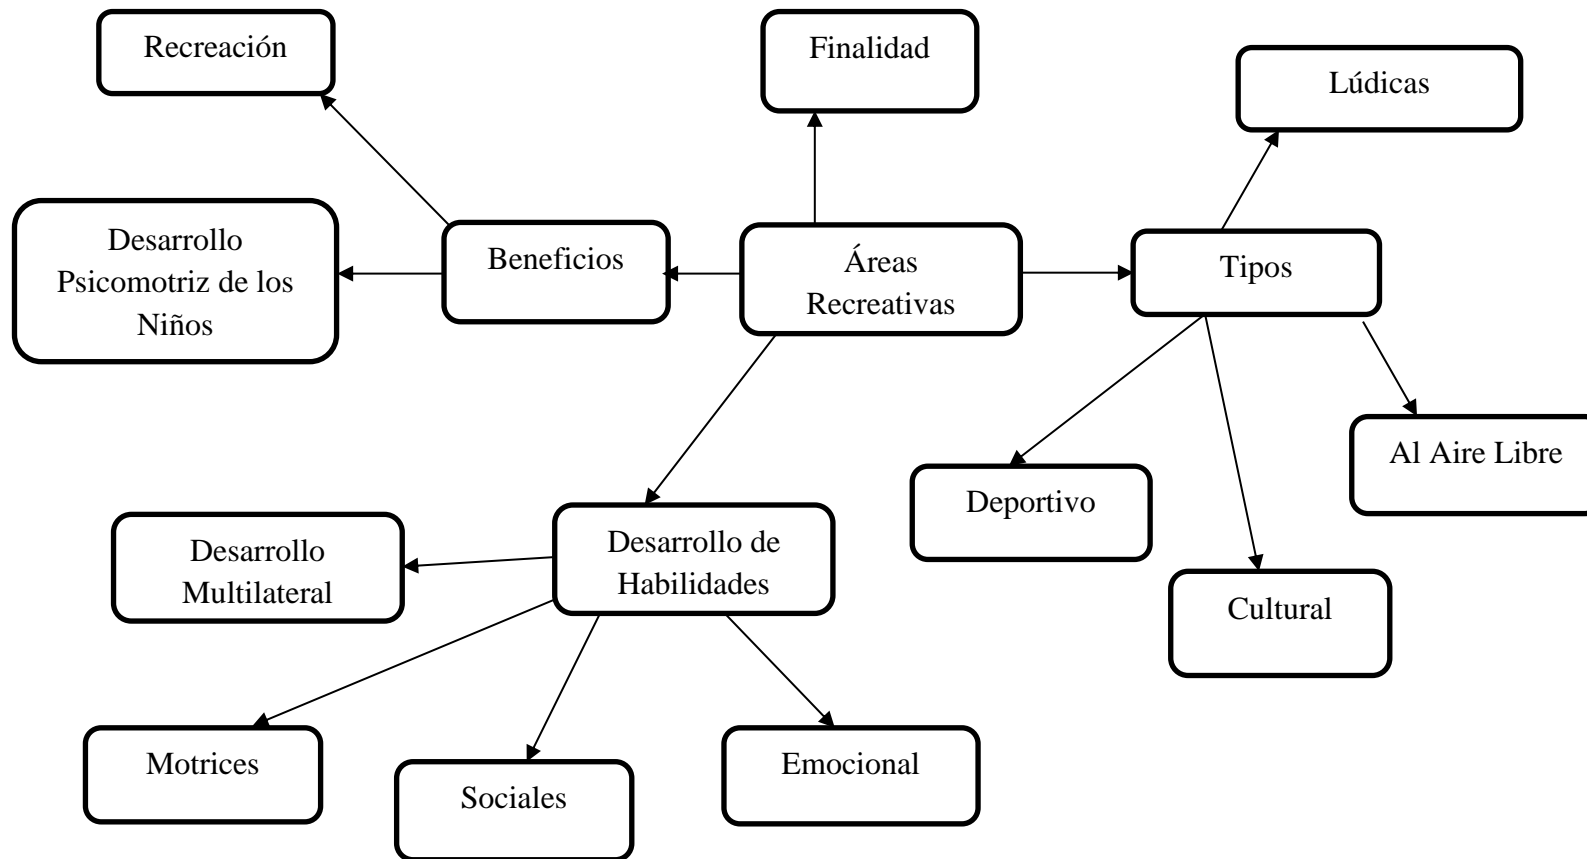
Recreación

Finalidad

Lúdicas

Desarrollo Psicomotriz de los Niños

Beneficios

Áreas Recreativas

Tipos

Al Aire Libre

Deportivo

Cultural

Desarrollo Multilateral

Desarrollo de Habilidades

Motrices

Sociales

Emocional